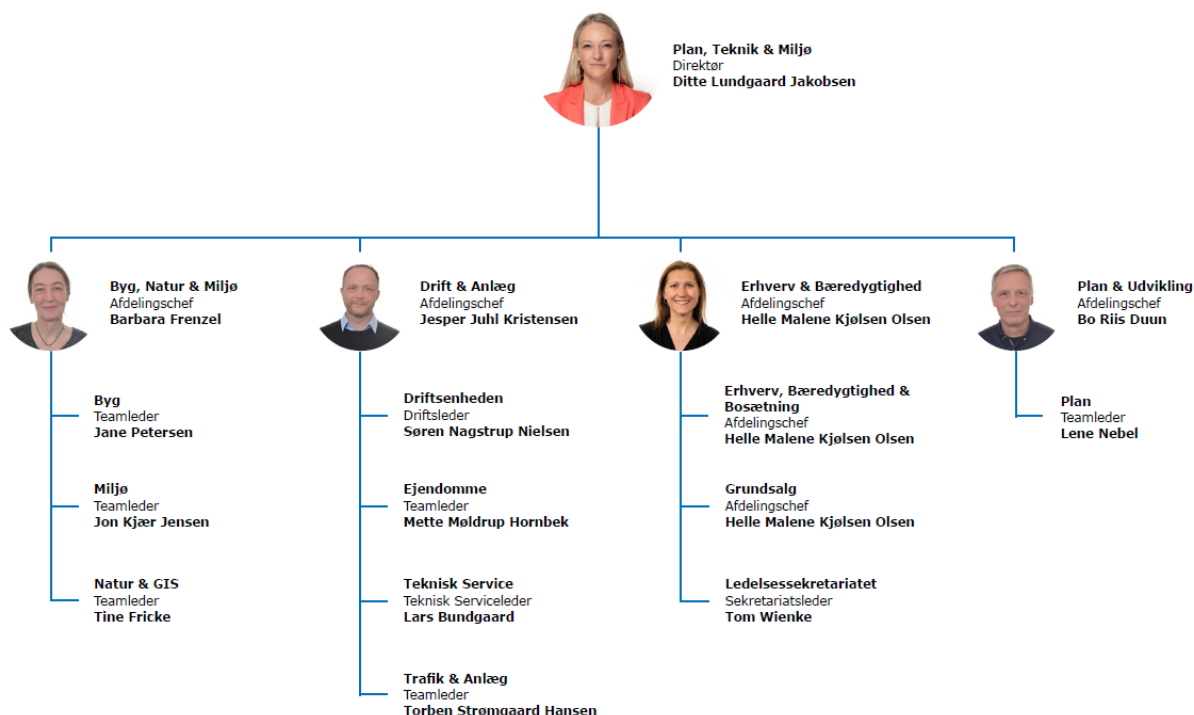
Plan, Teknik & Miljø
Direktør
Ditte Lundgaard Jakobsen

Byg, Natur & Miljø
Afdelingschef
Barbara Frenzel

Byg
Teamleder
Jane Petersen

Miljø
Teamleder
Jon Kjær Jensen

Natur & GIS
Teamleder
Tine Fricke

Drift & Anlæg
Afdelingschef
Jesper Juhl Kristensen

Driftsenheden
Driftsleder
Søren Nagstrup Nielsen

Ejendomme
Teamleder
Mette Møldrup Hornbek

Teknisk Service
Teknisk Serviceleder
Lars Bundgaard

Trafik & Anlæg
Teamleder
Torben Strømgaard Hansen

Erhverv & Bæredygtighed
Afdelingschef
Helle Malene Kjølsen Olsen

Erhverv, Bæredygtighed & Bosætning
Afdelingschef
Helle Malene Kjølsen Olsen

Grundsalg
Afdelingschef
Helle Malene Kjølsen Olsen

Ledelsessekretariatet
Sekretariatsleder
Tom Wienke

Plan & Udvikling
Afdelingschef
Bo Riis Duun

Plan
Teamleder
Lene Nebel